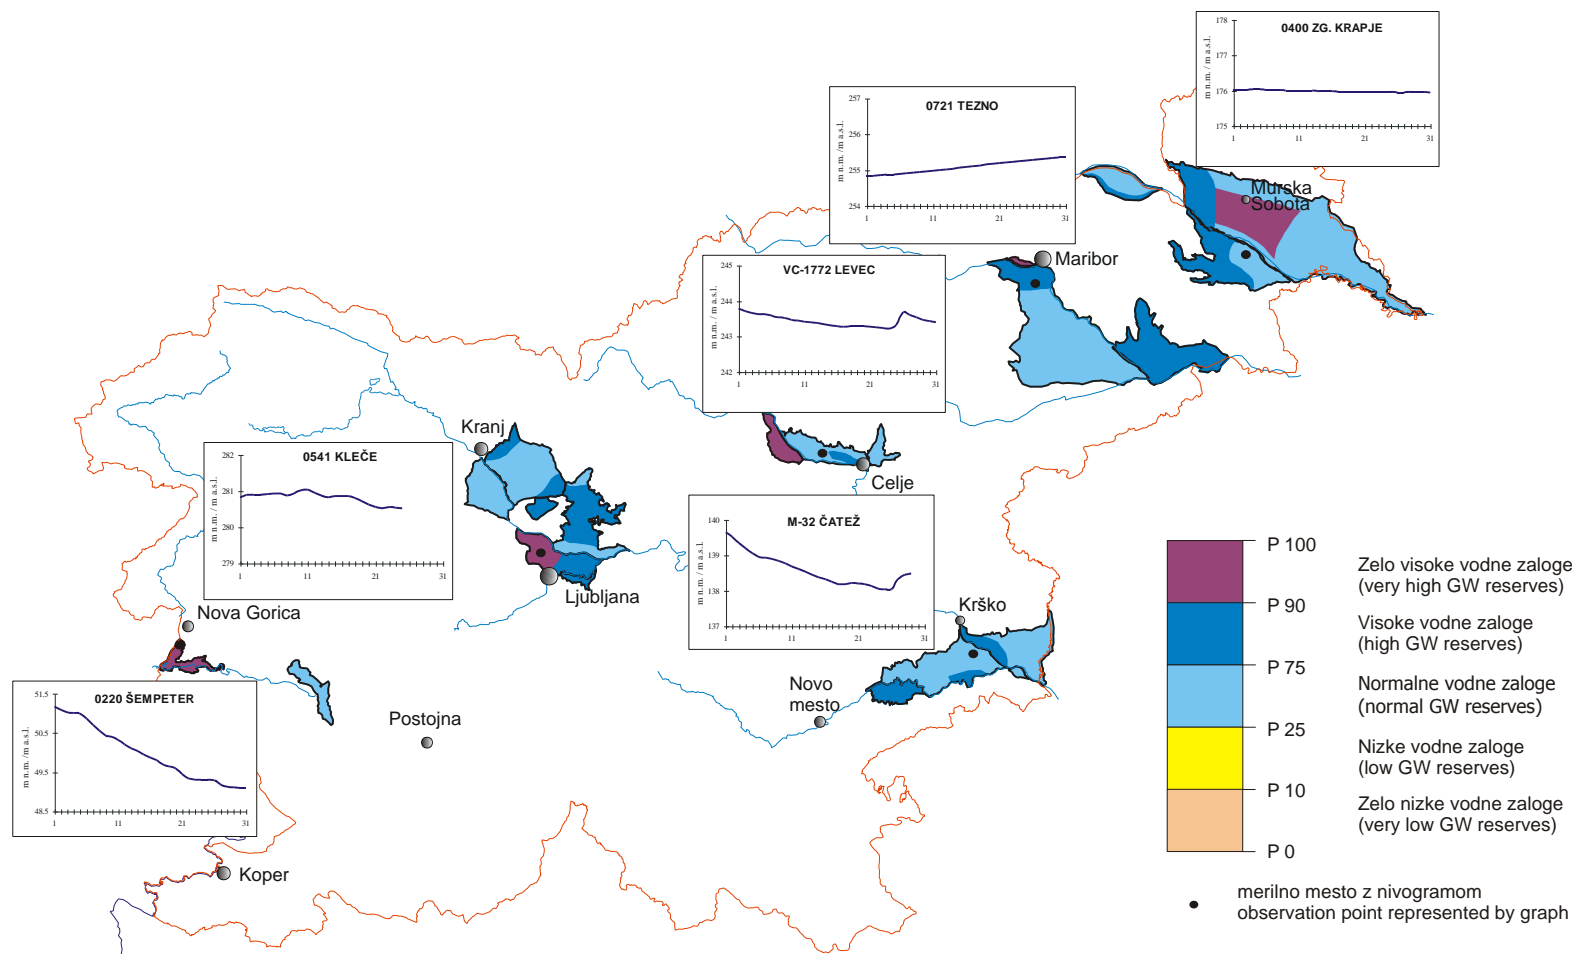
0400 ZG. KRAPJE

178
177
176
175
m n.m. / m a.s.l.
1 11 21 31

0721 TEZNO

257
256
255
254
m n.m. / m a.s.l.
1 11 21 31

Murska Sobota

Maribor

VC-1772 LEVEC

245
244
243
242
m n.m. / m a.s.l.
1 11 21 31

Kranj

0541 KLEČE

282
281
280
279
m n.m. / m a.s.l.
1 11 21 31

Celje

M-32 ČATEŽ

140
139
138
137
m n.m. / m a.s.l.
1 11 21 31

Ljubljana

Nova Gorica

Krško

Novo mesto

Postojna

0220 ŠEMPETER

51.5
50.5
49.5
48.5
m n.m. / m a.s.l.
1 11 21 31

Koper

P 100
P 90
P 75
P 25
P 10
P 0

Zelo visoke vodne zaloge (very high GW reserves)

Visoke vodne zaloge (high GW reserves)

Normalne vodne zaloge (normal GW reserves)

Nizke vodne zaloge (low GW reserves)

Zelo nizke vodne zaloge (very low GW reserves)

merilno mesto z nivogramom
observation point represented by graph